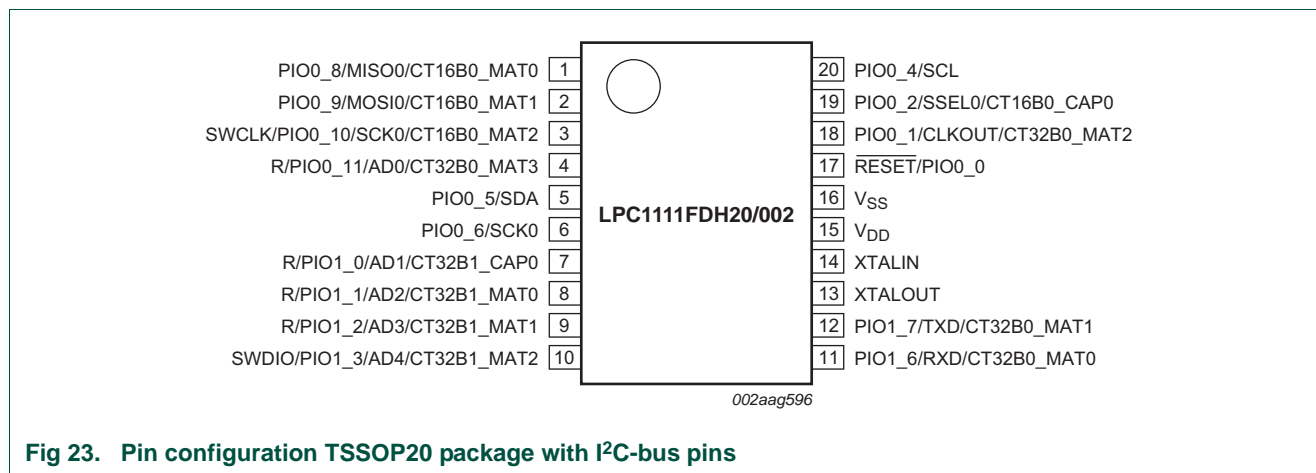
PIO0_8/MISO0/CT16B0_MAT0 1
PIO0_9/MOSI0/CT16B0_MAT1 2
SWCLK/PIO0_10/SCK0/CT16B0_MAT2 3
R/PIO0_11/AD0/CT32B0_MAT3 4
PIO0_5/SDA 5
PIO0_6/SCK0 6
R/PIO1_0/AD1/CT32B1_CAP0 7
R/PIO1_1/AD2/CT32B1_MAT0 8
R/PIO1_2/AD3/CT32B1_MAT1 9
SWDIO/PIO1_3/AD4/CT32B1_MAT2 10

LPC1111FDH20/002

20 PIO0_4/SCL
19 PIO0_2/SSEL0/CT16B0_CAP0
18 PIO0_1/CLKOUT/CT32B0_MAT2
17 $\overline{\text{RESET}}$/PIO0_0
16 $V_{SS}$
15 $V_{DD}$
14 XTALIN
13 XTALOUT
12 PIO1_7/TXD/CT32B0_MAT1
11 PIO1_6/RXD/CT32B0_MAT0

002aag596

Fig 23. Pin configuration TSSOP20 package with I$^2$C-bus pins